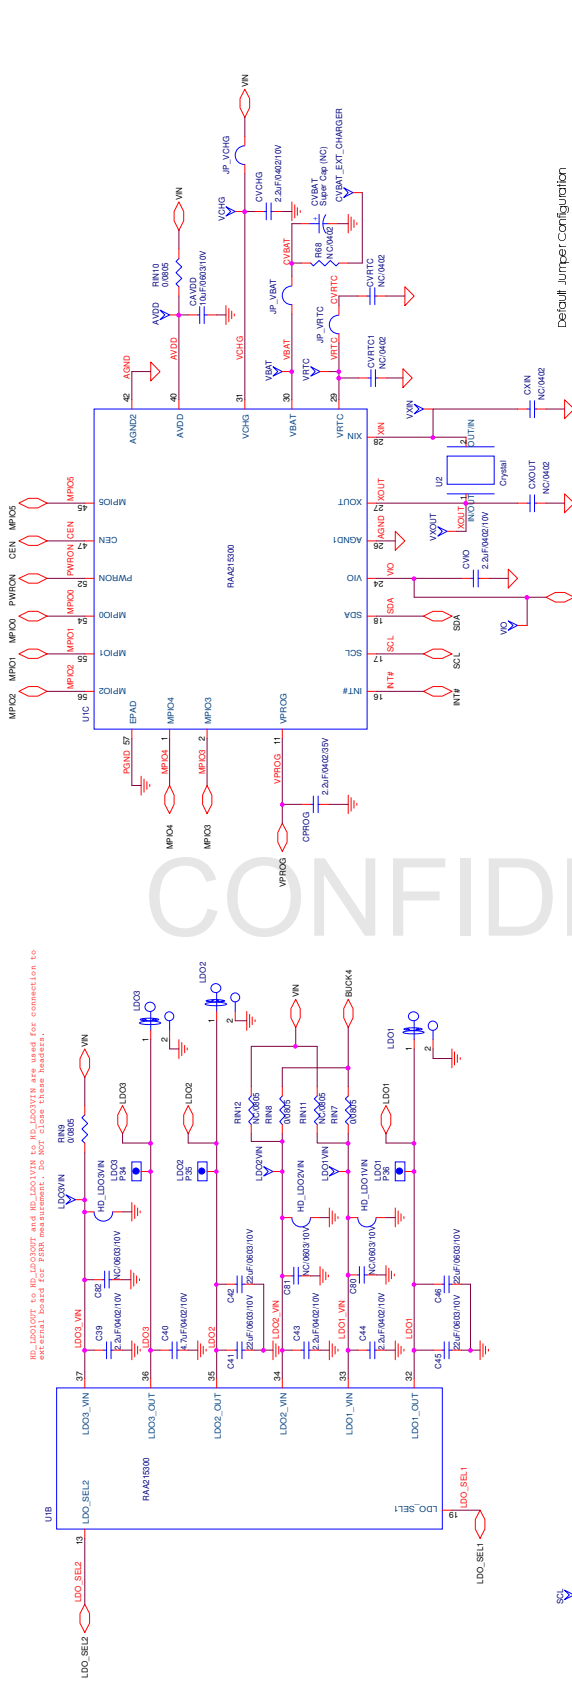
VIN
JP_VCHG
VCHG
CVCHG 2.2uF/0402/10V
VIN
CVBAT Super Cap (NC)
CVBAT_EXT_CHARGER
R68 NC/0402
CVBAT
RIN10 0/0805
CAVDD 10uF/0603/10V
AVDD
JP_VBAT
CVRTC
CVRTC NC/0402
JP_VRTC
VBAT
VRTC
CVRTC1 NC/0402
Default Jumper Configuration
AGND
AVDD
VCHG
VBAT
VRTC
42 40 31 30 29
AGND2 AVDD VCHG VBAT VRTC
XIN 28
VXIN
CXIN NC/0402
XIN
U2
OUT/IN
IN/OUT
Crystal
XOUT 27
XOUT
CXOUT NC/0402
VXOUT
XOUT
2.2uF/0402/10V
MPIO5 45 MPIO5 MPIO5
CEN 47 CEN CEN
PWRON 52 PWRON PWRON
MPIO0 54 MPIO0 MPIO0
MPIO1 55 MPIO1 MPIO1
MPIO2 56 MPIO2 MPIO2
RAA215300
AGND1 26 AGND
VIO 24 VIO
CVIO 2.2uF/0402/10V
SDA 18 SDA SDA
SCL 17 SCL SCL
INT# 16 INT# INT#
VIO
U1C
EPAD MPIO4 MPIO3 VPROG
57 1 2 11
PGND MPIO4 MPIO3 VPROG
2.2uF/0402/35V
CPROG
MPIO4 MPIO3 VPROG
CONFIDI
HD_LDO1OUT to HD_LDO3OUT and HD_LDO1VIN to HD_LDO3VIN are used for connection to external board for PSRR measurement. Do NOT close these headers.
VIN
RIN9 0/0805
LDO3
LDO3VIN
HD_LDO3VIN
LDO3 P34
C82 NC/0603/10V
C39 2.2uF/0402/10V
LDO3_VIN
LDO3
C40 4.7uF/0402/10V
LDO3
LDO2
LDO2
LDO2 P35
LDO2
C42 22uF/0603/10V
C41 22uF/0603/10V
LDO2VIN
HD_LDO2VIN
VIN
RIN12 NC/0805
RIN8 0/0805
RIN11 NC/0805
RIN7 0/0805
BUCK4
C81 NC/0603/10V
LDO2_VIN
C43 2.2uF/0402/10V
LDO1VIN
HD_LDO1VIN
C80 NC/0603/10V
LDO1_VIN
C44 2.2uF/0402/10V
LDO1
LDO1
LDO1 P36
LDO1
C46 22uF/0603/10V
C45 22uF/0603/10V
LDO1
37 36 35 34 33 32
LDO3_VIN LDO3_OUT LDO2_OUT LDO2_VIN LDO1_VIN LDO1_OUT
U1B
RAA215300
LDO_SEL2
LDO_SEL1
13
LDO_SEL2
LDO_SEL2
19
LDO_SEL1
LDO_SEL1
SCL